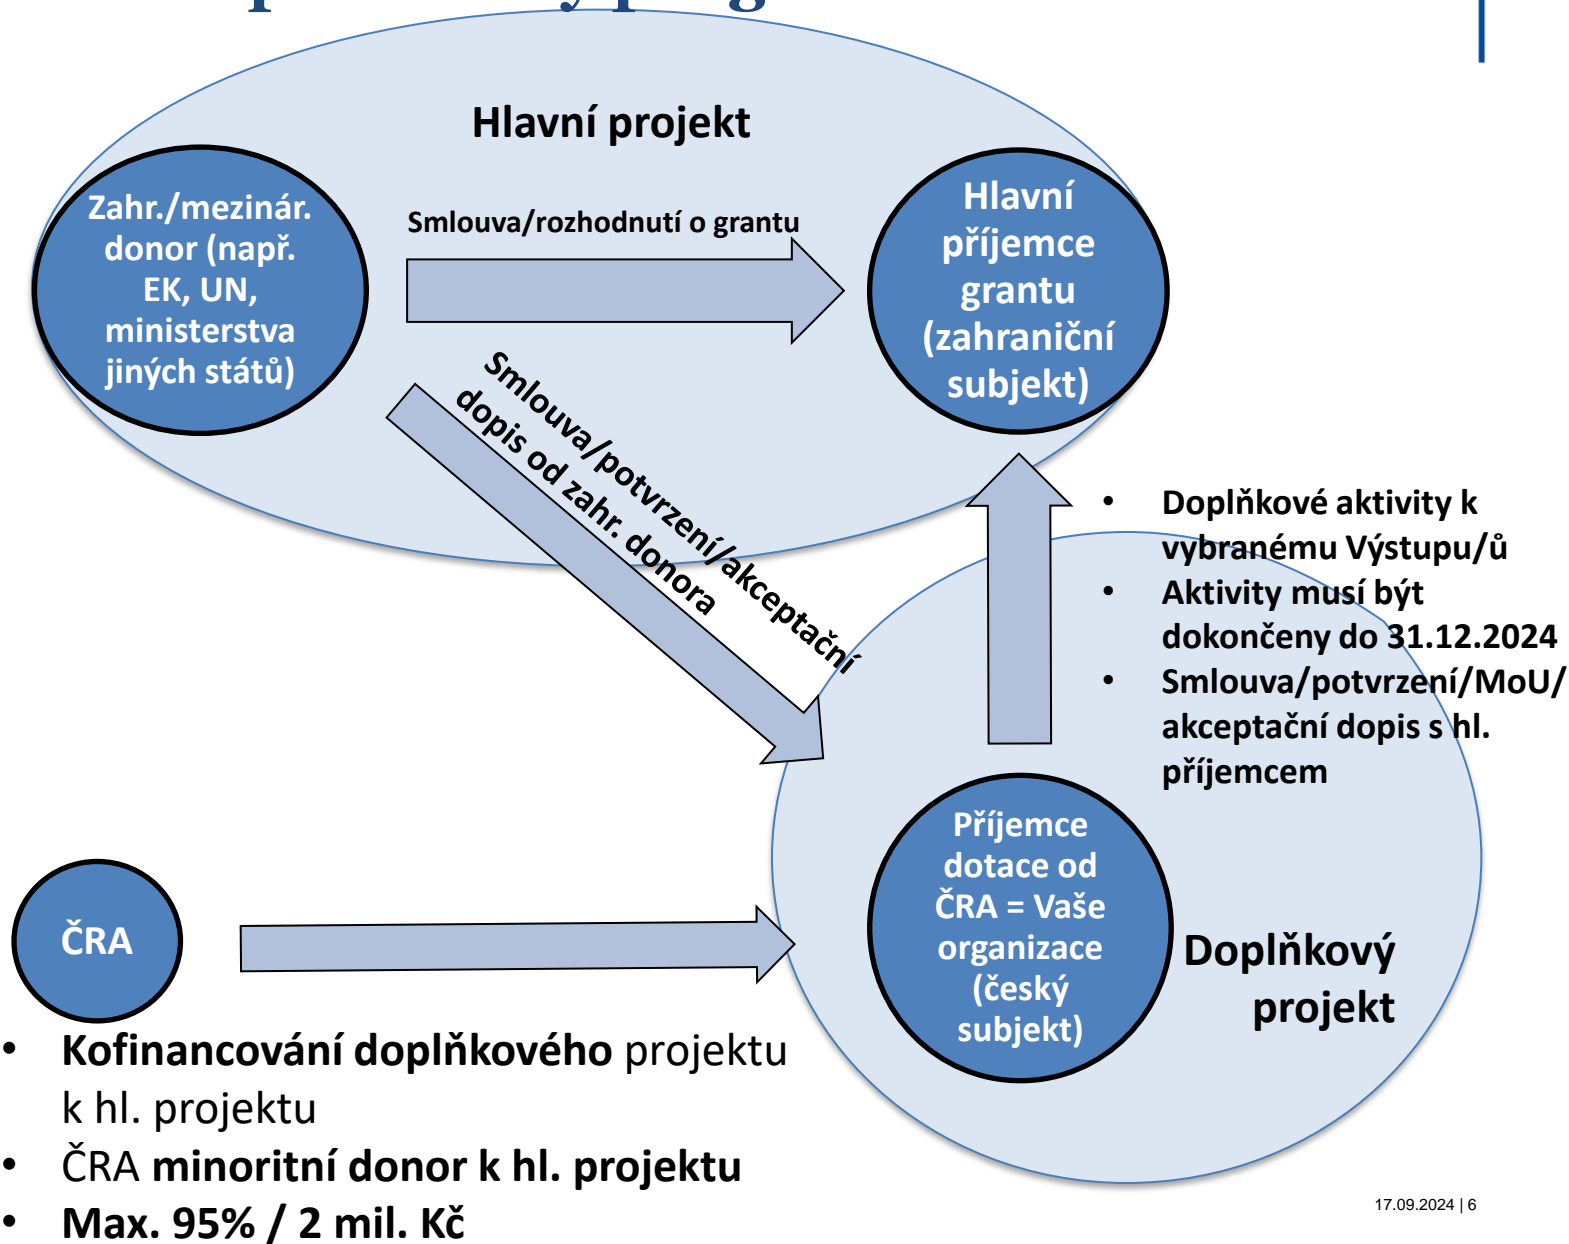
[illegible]

Hlavní projekt

Zahr./mezinár. donor (např. EK, UN, ministerstva jiných států)

Smlouva/rozhodnutí o grantu

Hlavní příjemce grantu (zahraniční subjekt)

Smlouva/potvrzení/akceptační dopis od zahr. donora

- Doplňkové aktivity k vybranému Výstupu/ů
- Aktivity musí být dokončeny do 31.12.2024
- Smlouva/potvrzení/MoU/ akceptační dopis s hl. příjemcem

ČRA

Příjemce dotace od ČRA = Vaše organizace (český subjekt)

Doplňkový projekt

- Kofinancování doplňkového projektu k hl. projektu
- ČRA minoritní donor k hl. projektu
- Max. 95% / 2 mil. Kč

17.09.2024 | 6